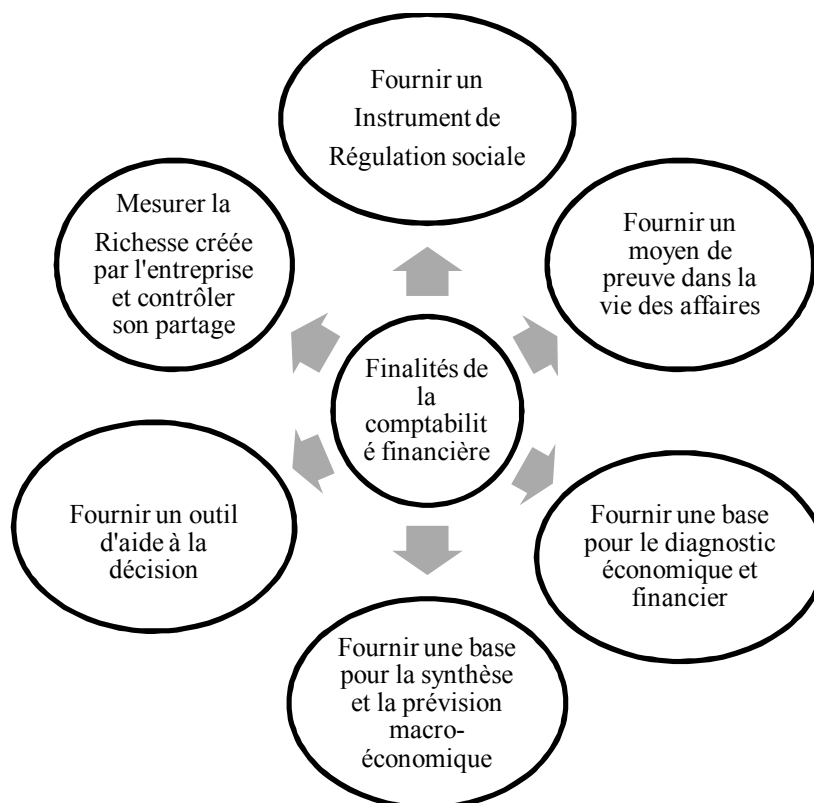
Finalités de la comptabilit é financière

Fournir un Instrument de Régulation sociale

Fournir un moyen de preuve dans la vie des affaires

Fournir une base pour le diagnostic économique et financier

Fournir une base pour la synthèse et la prévision macro-économique

Fournir un outil d'aide à la décision

Mesurer la Richesse créée par l'entreprise et contrôler son partage